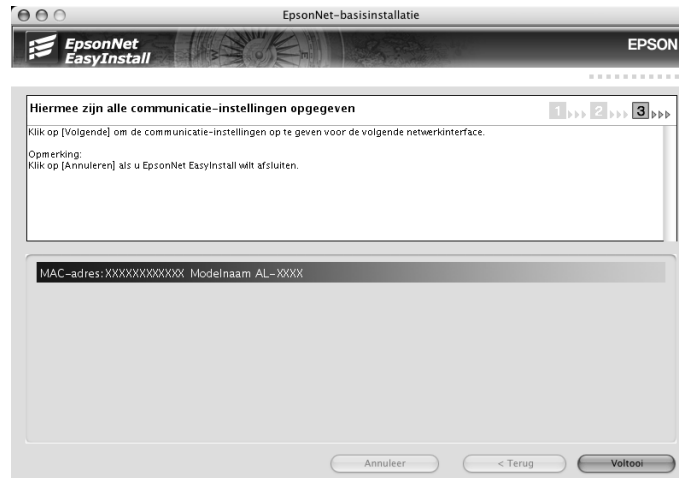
EpsonNet-basisinstallatie

EpsonNet EasyInstall

EPSON

Hiermee zijn alle communicatie-instellingen opgegeven

1 2 3

Klik op [Volgende] om de communicatie-instellingen op te geven voor de volgende netwerkinterface.

Opmerking:
Klik op [Annuleren] als u EpsonNet EasyInstall wilt afsluiten.

MAC-adres: XXXXXXXXXXXX Modelnaam AL-XXXX

Annuleer

< Terug

Voltooi